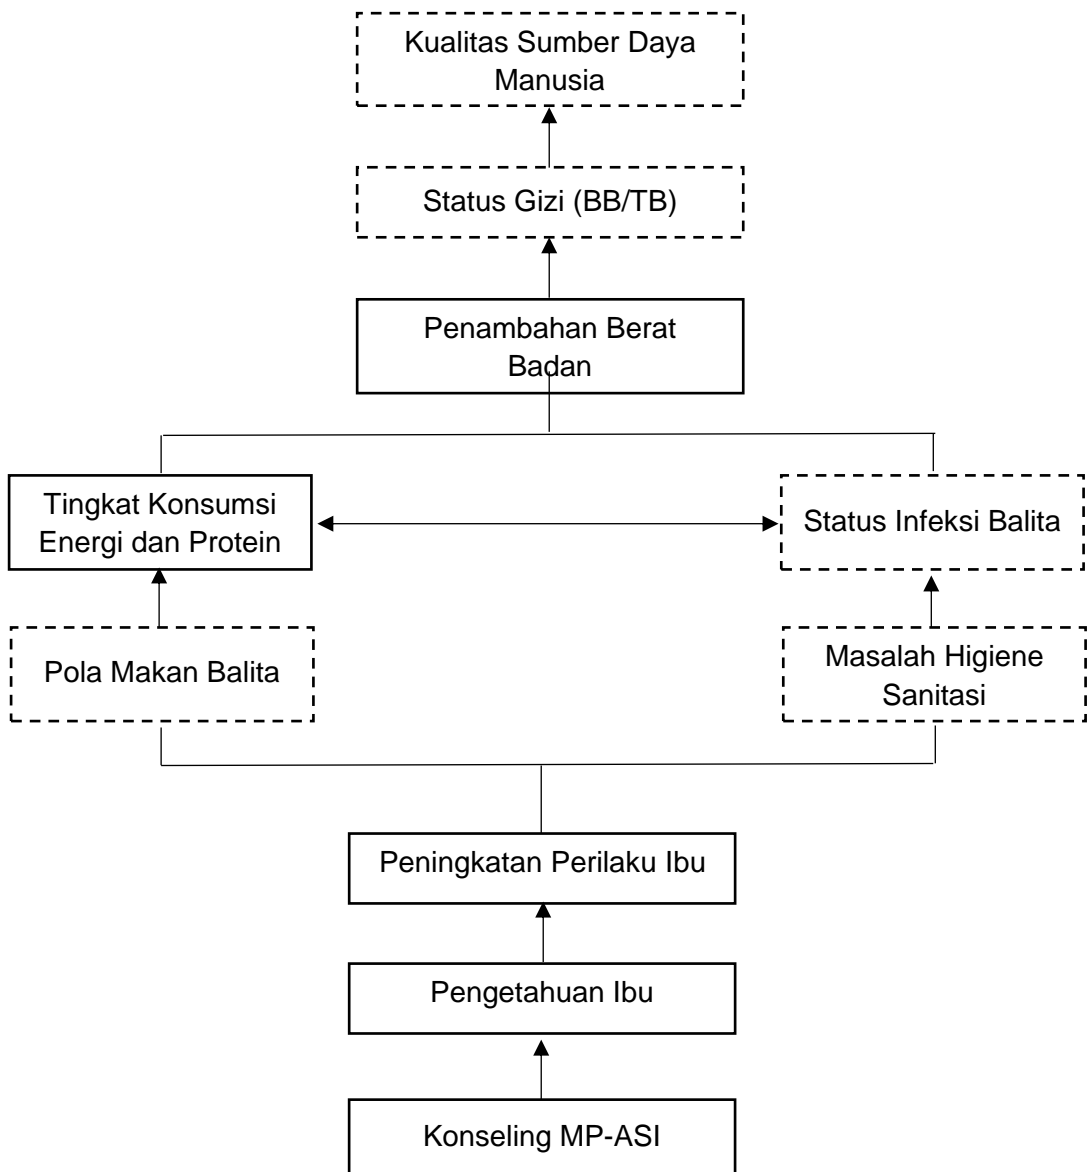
Kualitas Sumber Daya Manusia

Status Gizi (BB/TB)

Penambahan Berat Badan

Tingkat Konsumsi Energi dan Protein

Status Infeksi Balita

Pola Makan Balita

Masalah Higiene Sanitasi

Peningkatan Perilaku Ibu

Pengetahuan Ibu

Konseling MP-ASI